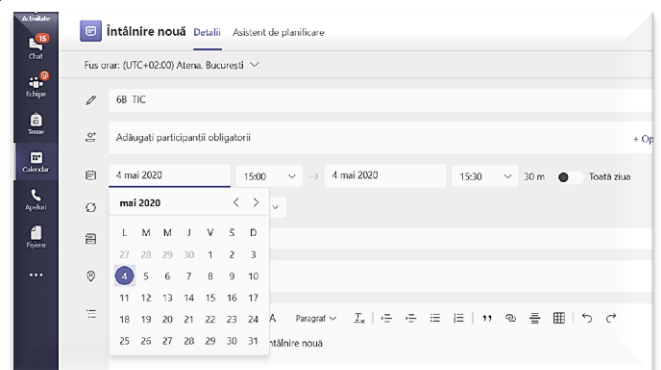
Activitate

15
Chat

Echipe

Teme

Calendar

Apeluri

Fișiere

...

Întâlnire nouă Detalii Asistent de planificare

Fus orar: (UTC+02:00) Atena, București

6B TIC

Adăugați participanții obligatorii

+ Op

4 mai 2020 15:00 → 4 mai 2020 15:30 30 m Toată ziua

mai 2020

| L | M | M | J | V | S | D |
|---|---|---|---|---|---|---|
| 27 | 28 | 29 | 30 | 1 | 2 | 3 |
| 4 | 5 | 6 | 7 | 8 | 9 | 10 |
| 11 | 12 | 13 | 14 | 15 | 16 | 17 |
| 18 | 19 | 20 | 21 | 22 | 23 | 24 |
| 25 | 26 | 27 | 28 | 29 | 30 | 31 |

A Paragraf

întâlnire nouă